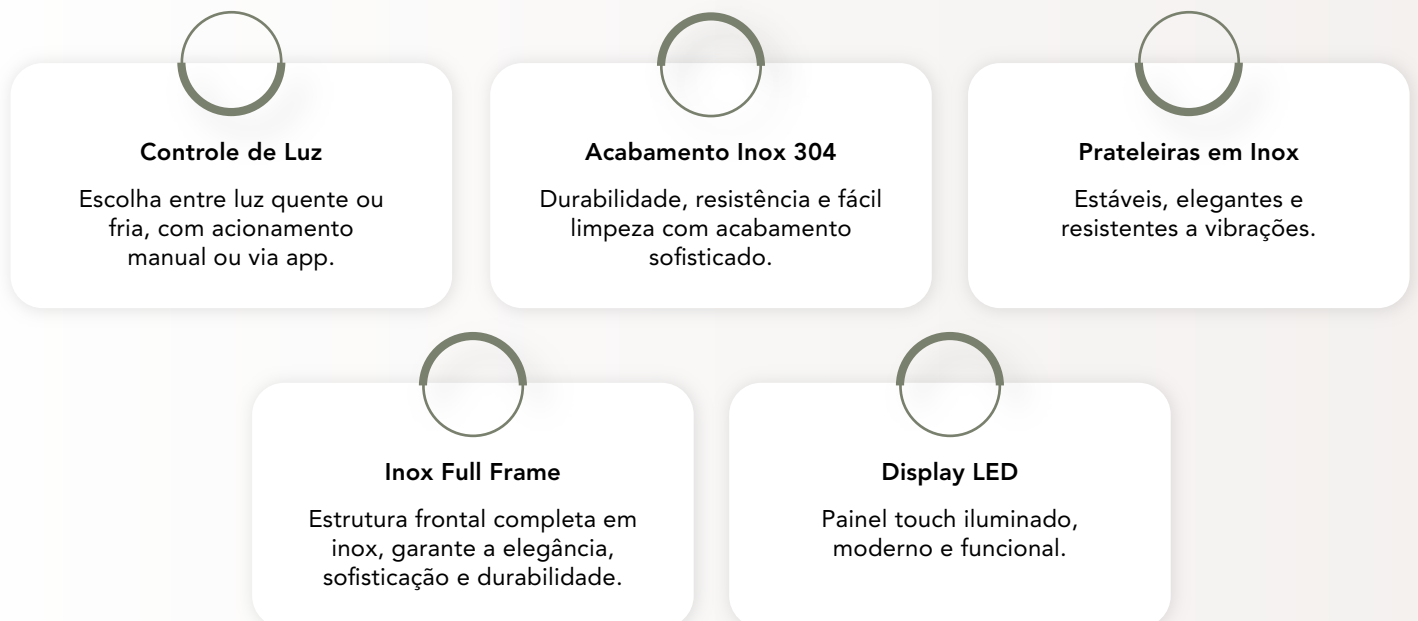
Controle de Luz

Escolha entre luz quente ou fria, com acionamento manual ou via app.

Acabamento Inox 304

Durabilidade, resistência e fácil limpeza com acabamento sofisticado.

Prateleiras em Inox

Estáveis, elegantes e resistentes a vibrações.

Inox Full Frame

Estrutura frontal completa em inox, garante a elegância, sofisticação e durabilidade.

Display LED

Painel touch iluminado, moderno e funcional.